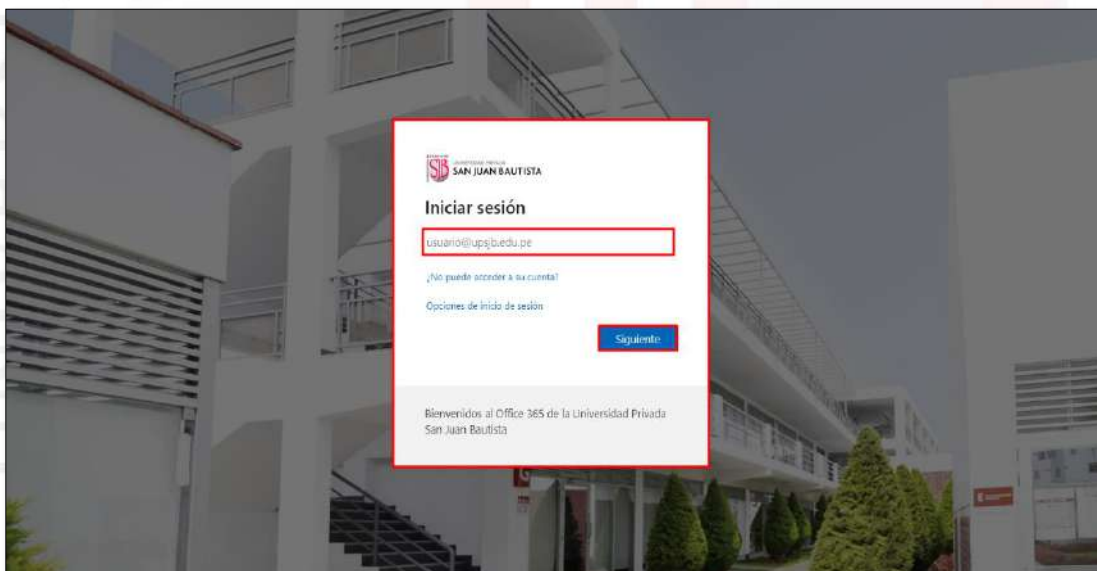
SJB UNIVERSIDAD PRIVADA SAN JUAN BAUTISTA

Iniciar sesión

usuario@upsjb.edu.pe

¿No puede acceder a su cuenta?

Opciones de inicio de sesión

Siguiente

Bienvenidos al Office 365 de la Universidad Privada San Juan Bautista